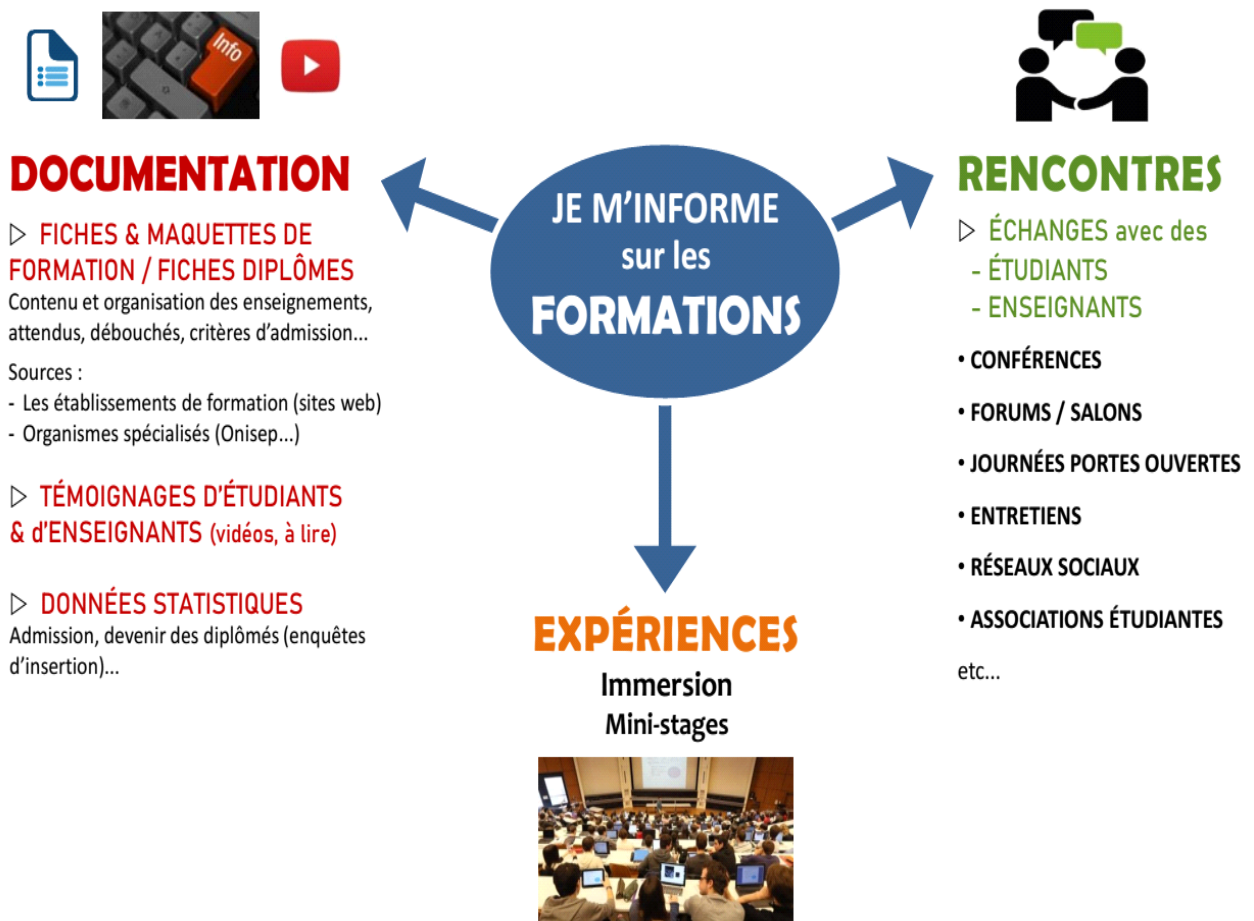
Info

JE M'INFORME sur les FORMATIONS

DOCUMENTATION

▷ FICHES & MAQUETTES DE FORMATION / FICHES DIPLÔMES
Contenu et organisation des enseignements, attendus, débouchés, critères d'admission...

Sources :
- Les établissements de formation (sites web)
- Organismes spécialisés (Onisep...)

▷ TÉMOIGNAGES D'ÉTUDIANTS & d'ENSEIGNANTS (vidéos, à lire)

▷ DONNÉES STATISTIQUES
Admission, devenir des diplômés (enquêtes d'insertion)...

RENCONTRES

▷ ÉCHANGES avec des
- ÉTUDIANTS
- ENSEIGNANTS

• CONFÉRENCES
• FORUMS / SALONS
• JOURNÉES PORTES OUVERTES
• ENTRETIENS
• RÉSEAUX SOCIAUX
• ASSOCIATIONS ÉTUDIANTES

etc...

EXPÉRIENCES
Immersion
Mini-stages